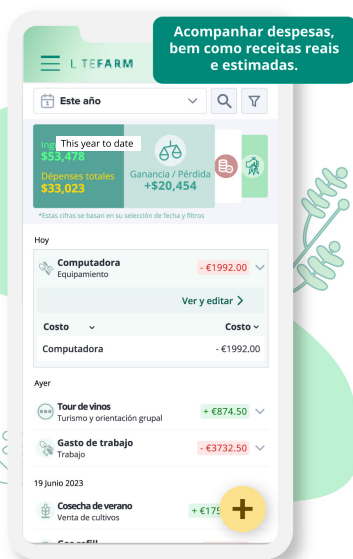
Acompanhar despesas, bem como receitas reais e estimadas.

L TEFARM

Este año

This year to date
Ing
$53,478
Dépenses totales
$33,023
Ganancia / Pérdida
+$20,454

*Estas cifras se basan en su selección de fecha y filtros

Hoy

Computadora
Equipamiento
- €1992.00

Ver y editar

Costo
Costo
Computadora
- €1992.00

Ayer

Tour de vinos
Turismo y orientación grupal
+ €874.50

Gasto de trabajo
Trabajo
- €3732.50

19 Junio 2023

Cosecha de verano
Venta de cultivos
+ €175

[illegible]